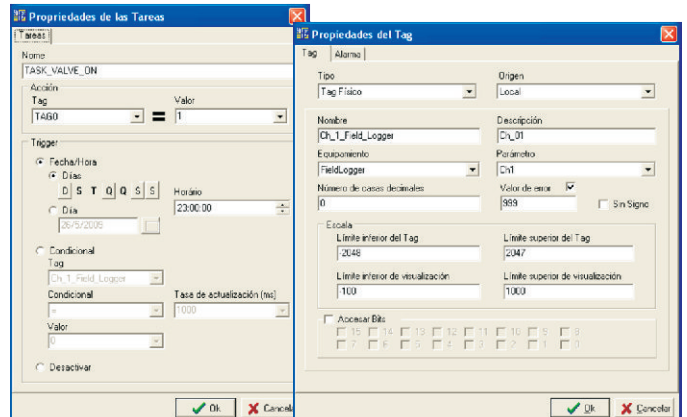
Propriedades de las Tareas

Tareas

Nome
TASK_VALVE_ON

Acción
Tag
TAG0
=
Valor
1

Trigger
Fecha/Hora
Días
D S T Q Q S S
Horário
23:00:00
Día
26/5/2009

Condicional
Tag
Ch_1_Field_Logger
Condicional
=
Tasa de actualización (ms)
1000
Valor
0

Desactivar

Ok
Cancelar

Propriedades del Tag

Tag
Alarma

Tipo
Tag Físico
Origen
Local

Nombre
Ch_1_Field_Logger
Descripción
Ch_01

Equipamento
FieldLogger
Parámetro
Ch1

Número de casas decimales
0
Valor de error
999
Sin Signo

Escala
Límite inferior del Tag
-2048
Límite superior del Tag
2047
Límite inferior de visualización
-100
Límite superior de visualización
1000

Accesar Bits
15 14 13 12 11 10 9 8
7 6 5 4 3 2 1 0

Ok
Cancelar